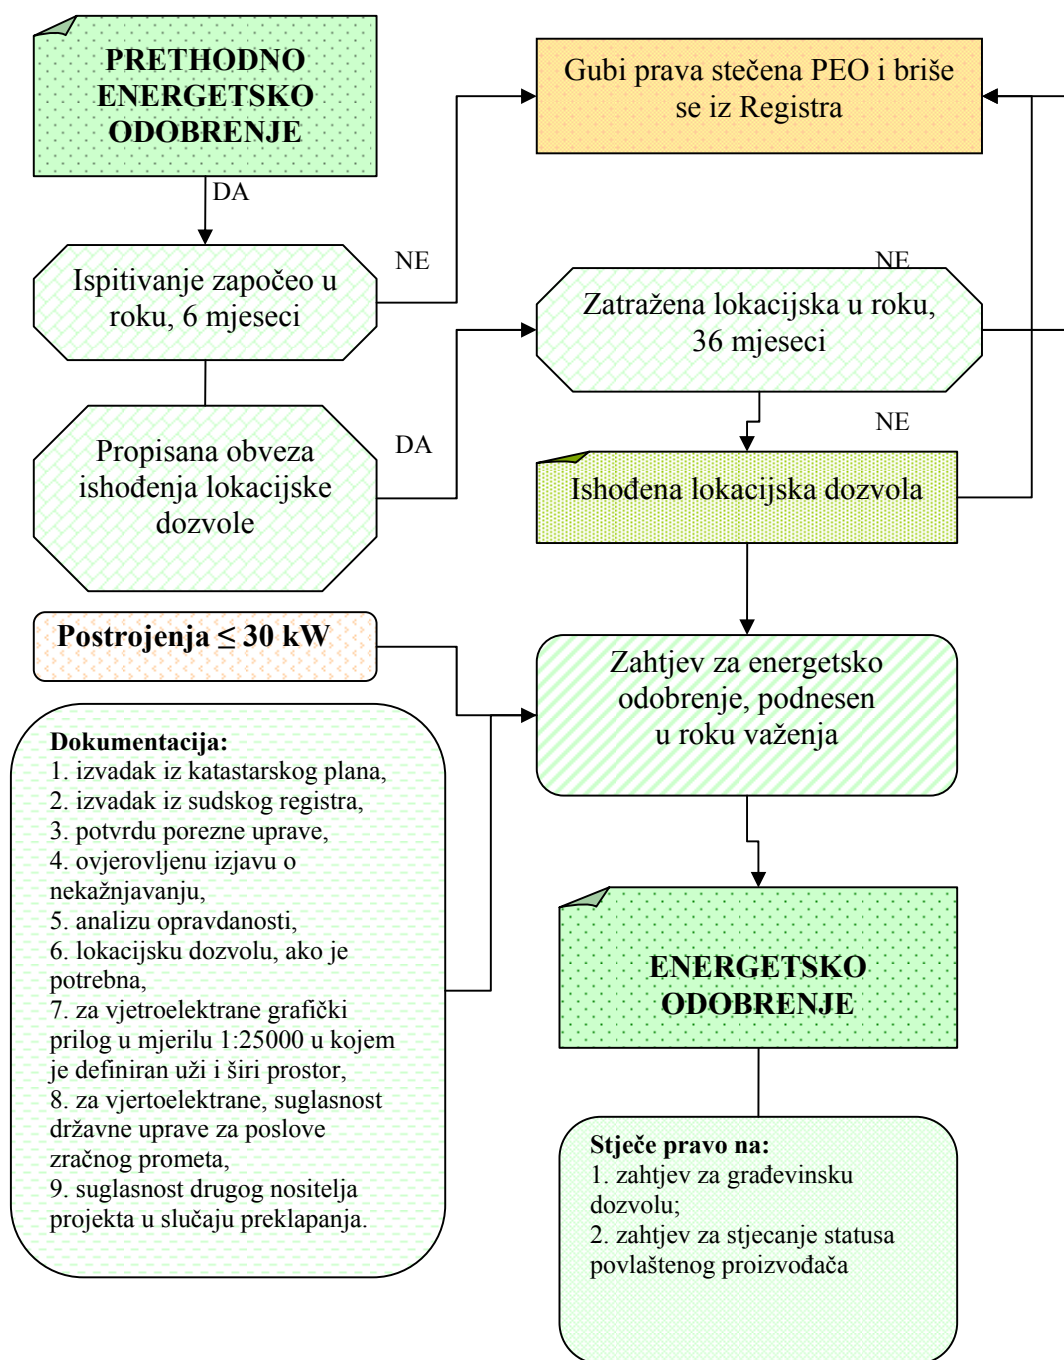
PRETHODNO ENERGETSKO ODOBRENJE

DA

Gubi prava stečena PEO i briše se iz Registra

NE

Ispitivanje započeo u roku, 6 mjeseci

NE

Zatražena lokacijska u roku, 36 mjeseci

NE

DA

Propisana obveza ishođenja lokacijske dozvole

Ishođena lokacijska dozvola

Postrojenja $\leq$ 30 kW

Zahtjev za energetsko odobrenje, podnesen u roku važenja

**Dokumentacija:**
1. izvadak iz katastarskog plana,
2. izvadak iz sudskog registra,
3. potvrdu porezne uprave,
4. ovjerovljenu izjavu o nekažnjavanju,
5. analizu opravdanosti,
6. lokacijsku dozvolu, ako je potrebna,
7. za vjetroelektrane grafički prilog u mjerilu 1:25000 u kojem je definiran uži i širi prostor,
8. za vjertoelektrane, suglasnost državne uprave za poslove zračnog prometa,
9. suglasnost drugog nositelja projekta u slučaju preklapanja.

ENERGETSKO ODOBRENJE

**Stječe pravo na:**
1. zahtjev za građevinsku dozvolu;
2. zahtjev za stjecanje statusa povlaštenog proizvođača